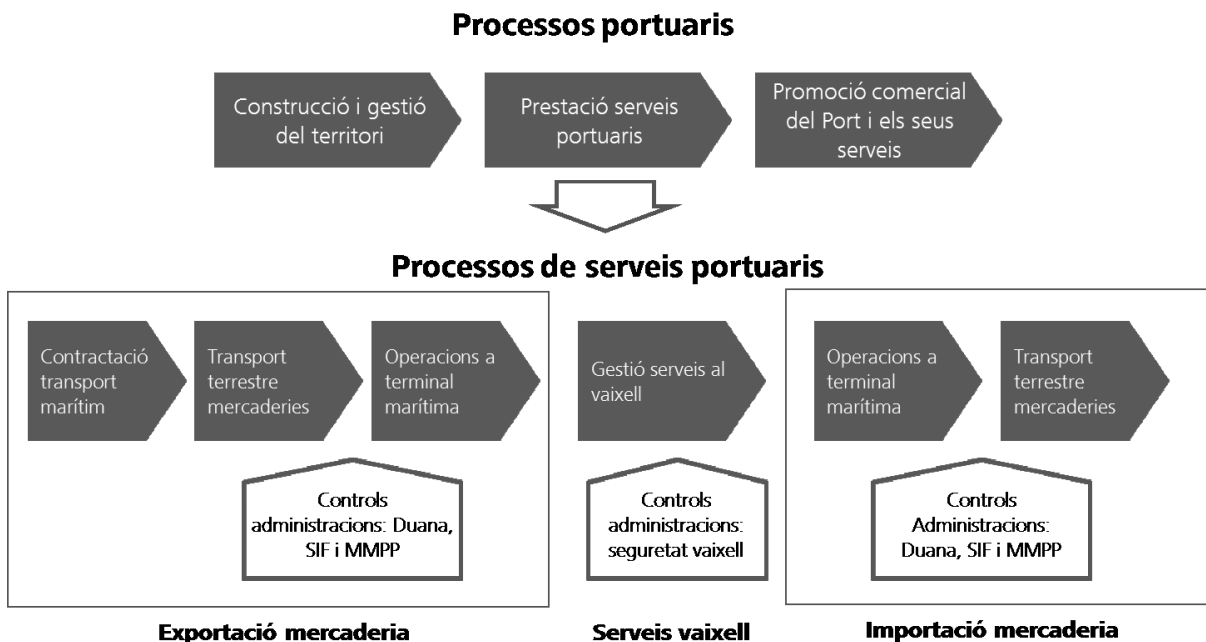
Processos portuaris

Construcció i gestió del territori

Prestació serveis portuaris

Promoció comercial del Port i els seus serveis

Processos de serveis portuaris

Contractació transport marítim

Transport terrestre mercaderies

Operacions a terminal marítima

Controls administracions: Duana, SIF i MMPP

Exportació mercaderia

Gestió serveis al vaixell

Controls administracions: seguretat vaixell

Serveis vaixell

Operacions a terminal marítima

Transport terrestre mercaderies

Controls Administracions: Duana, SIF i MMPP

Importació mercaderia